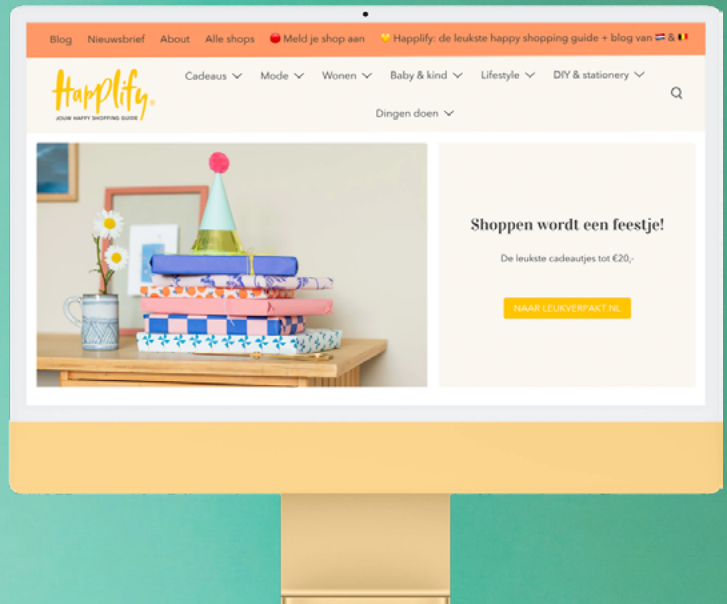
Blog Nieuwsbrief About Alle shops 🔴 Meld je shop aan 💛 Happlify: de leukste happy shopping guide + blog van 🇳🇱 & 🇧🇪

Happlify
JOUW HAPPY SHOPPING GUIDE

Cadeaus Mode Wonen Baby & kind Lifestyle DIY & stationery Dingen doen

Shoppen wordt een feestje!

De leukste cadeautjes tot €20,-

NAAR LEUKVERPAKT.NL